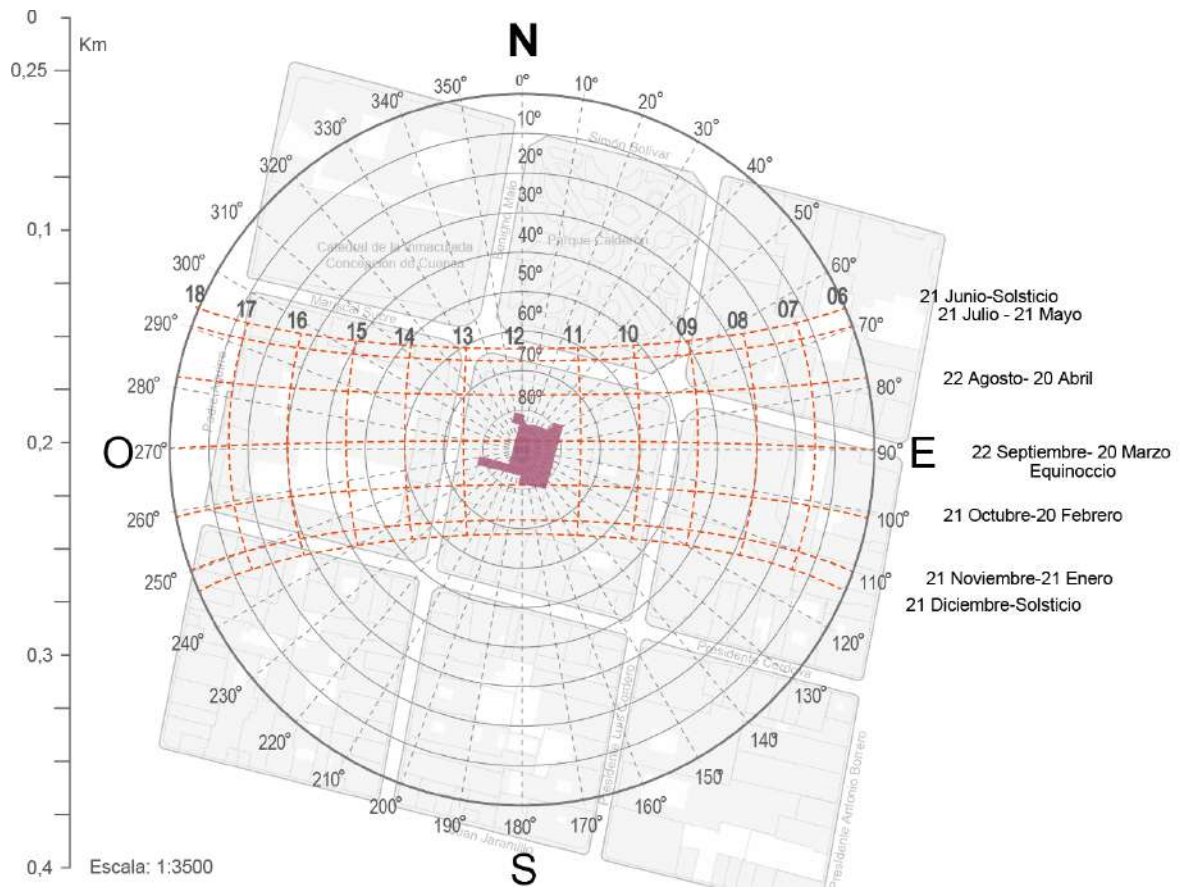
0
Km
0,25
0,1
0,2
0,3
0,4
Escala: 1:3500

N
S
O
E

0°
10°
20°
30°
40°
50°
60°
70°
80°
90°
100°
110°
120°
130°
140°
150°
160°
170°
180°
190°
200°
210°
220°
230°
240°
250°
260°
270°
280°
290°
300°
310°
320°
330°
340°
350°

10°
20°
30°
40°
50°
60°
70°
80°

18
17
16
15
14
13
12
11
10
09
08
07
06

Simón Bolívar
Benigno Malo
Parque Calderón
Catedral de la Inmaculada Concepción de Cuenca
Mariscal Sucre
Padre Aguirre
Presidente Córdova
Presidente Luis Cordero
Presidente Antonio Borrero
Juan Jaramillo

21 Junio-Solsticio
21 Julio - 21 Mayo
22 Agosto- 20 Abril
22 Septiembre- 20 Marzo
Equinoccio
21 Octubre-20 Febrero
21 Noviembre-21 Enero
21 Diciembre-Solsticio